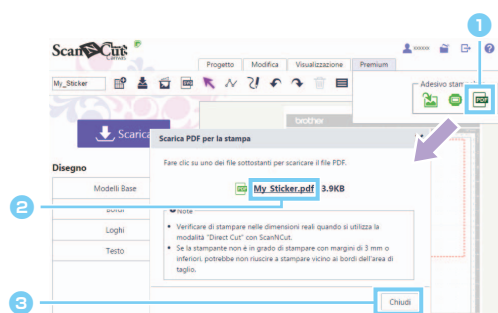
ScanNCut Canvas

Progetto Modifica Visualizzazione Premium

xxxxxx

My_Sticker

Adesivo stam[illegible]

PDF

1

Scarica

brother

Scarica PDF per la stampa

Fare clic su uno dei file sottostanti per scaricare il file PDF.

My_Sticker.pdf 3.9KB

Disegno

Modelli Base

Bordi

Loghi

Testo

2

Note

Verificare di stampare nelle dimensioni reali quando si utilizza la modalità "Direct Cut" con ScanNCut.

Se la stampante non è in grado di stampare con margini di 3 mm o inferiori, potrebbe non riuscire a stampare vicino ai bordi dell'area di taglio.

3

Chiudi